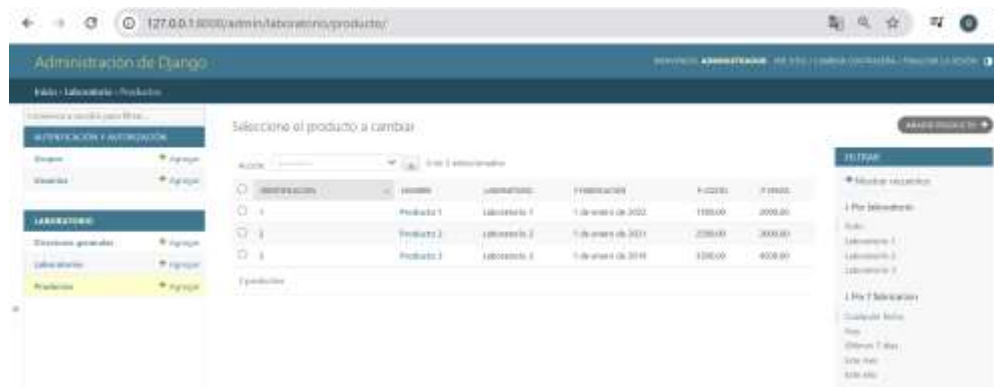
127.0.0.1:8000/admin/laboratorio/producto/

Administración de Django

BIENVENIDO, ADMINISTRADOR. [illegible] / CAMBIAR CONTRASEÑA / FINALIZAR LA SESIÓN

Inicio › Laboratorio › Productos

Comience a escribir para filtrar...

AUTENTICACIÓN Y AUTORIZACIÓN

Grupos + Agregar

Usuarios + Agregar

LABORATORIO

Directores generales + Agregar

Laboratorios + Agregar

Productos + Agregar

Seleccione el producto a cambiar

AÑADIR PRODUCTO +

Acción: --------- Ir 0 de 3 seleccionados

| | IDENTIFICACIÓN | NOMBRE | LABORATORIO | F FABRICACIÓN | P COSTO | P VENTA |
|---|---|---|---|---|---|---|
| ☐ | 1 | Producto 1 | Laboratorio 1 | 1 de enero de 2022 | 1000.00 | 2000.00 |
| ☐ | 2 | Producto 2 | Laboratorio 2 | 1 de enero de 2021 | 2200.00 | 3000.00 |
| ☐ | 3 | Producto 3 | Laboratorio 3 | 1 de enero de 2019 | 3200.00 | 4000.00 |

3 productos

FILTRAR

Mostrar recuentos

↓ Por laboratorio

Todo
Laboratorio 1
Laboratorio 2
Laboratorio 3

↓ Por f fabricacion

Cualquier fecha
Hoy
Últimos 7 días
Este mes
Este año